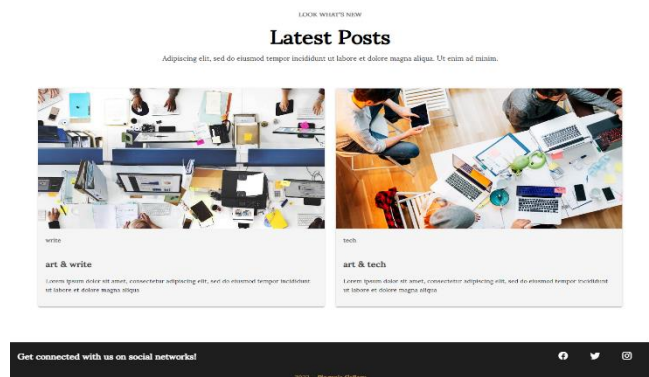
LOOK WHAT'S NEW

Latest Posts

Adipiscing elit, sed do eiusmod tempor incididunt ut labore et dolore magna aliqua. Ut enim ad minim.

write

art & write

Lorem ipsum dolor sit amet, consectetur adipiscing elit, sed do eiusmod tempor incididunt ut labore et dolore magna aliqua

tech

art & tech

Lorem ipsum dolor sit amet, consectetur adipiscing elit, sed do eiusmod tempor incididunt ut labore et dolore magna aliqua

Get connected with us on social networks!

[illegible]